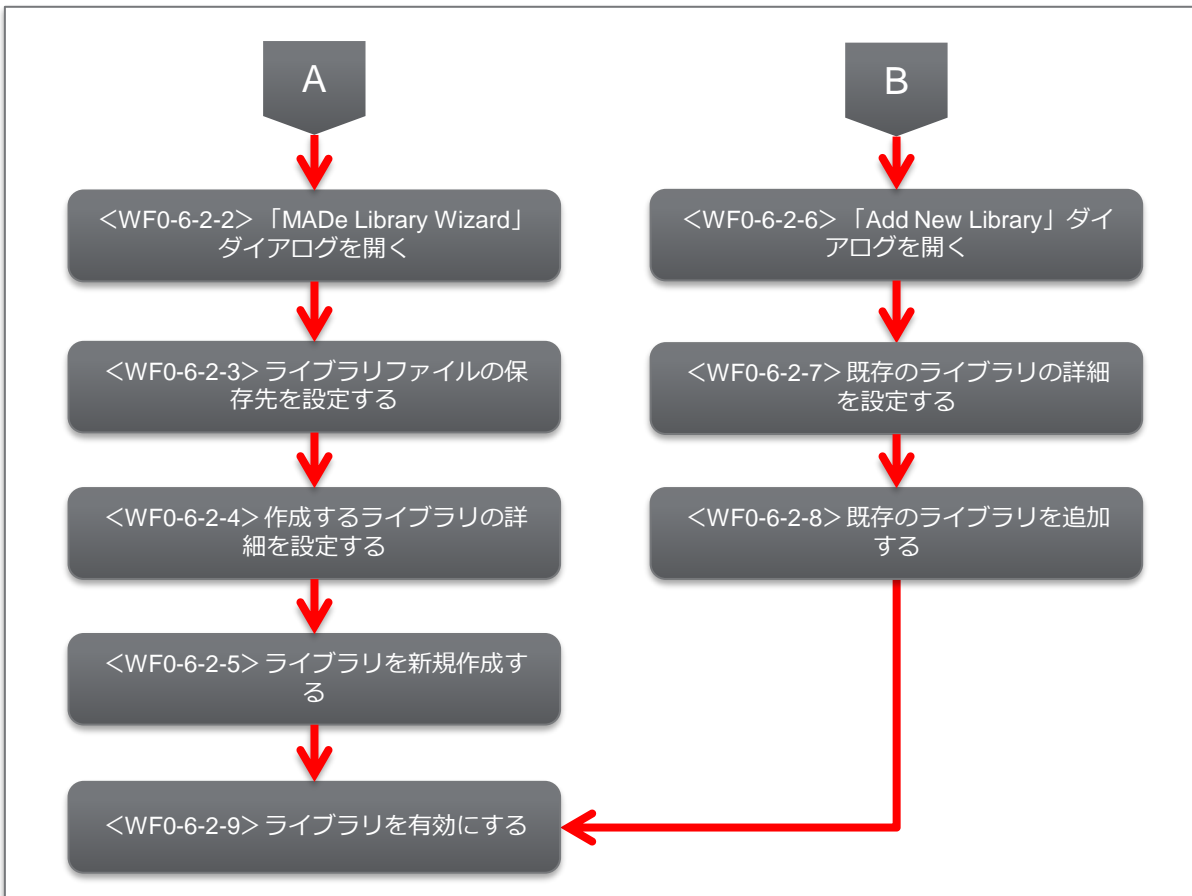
A

B

<WF0-6-2-2>「MADe Library Wizard」ダイアログを開く

<WF0-6-2-6>「Add New Library」ダイアログを開く

<WF0-6-2-3> ライブラリファイルの保存先を設定する

<WF0-6-2-7> 既存のライブラリの詳細を設定する

<WF0-6-2-4> 作成するライブラリの詳細を設定する

<WF0-6-2-8> 既存のライブラリを追加する

<WF0-6-2-5> ライブラリを新規作成する

<WF0-6-2-9> ライブラリを有効にする